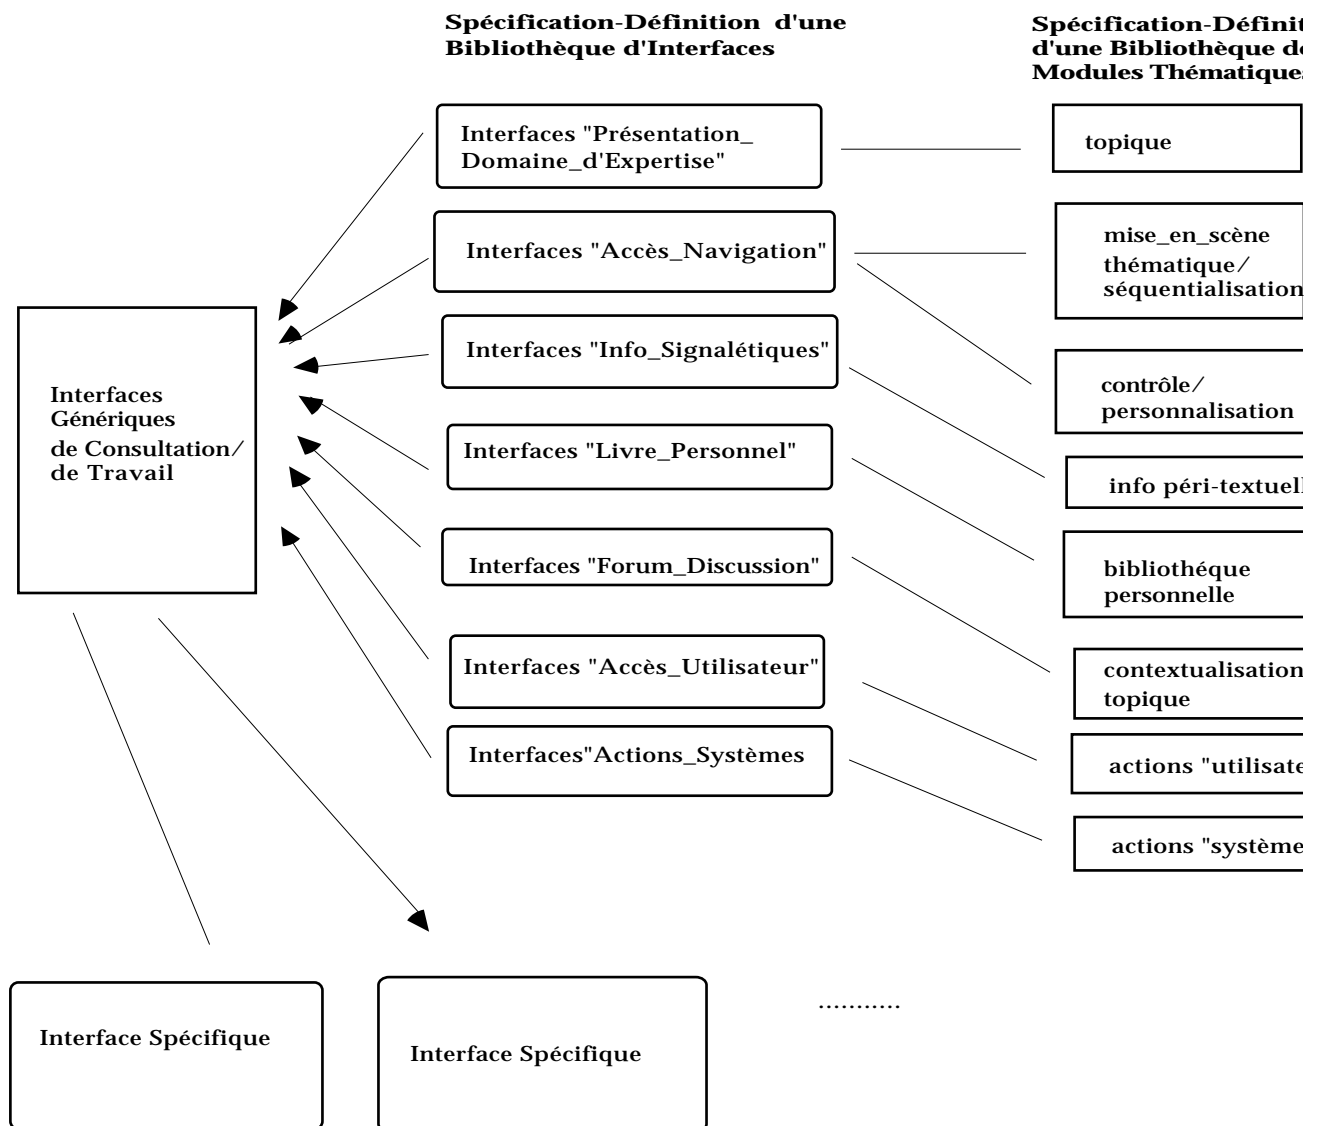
Spécification-Définition d'une Bibliothèque d'Interfaces

Spécification-Définit d'une Bibliothèque de Modules Thématique

Interfaces "Présentation_ Domaine_d'Expertise"

topique

Interfaces "Accès_Navigation"

mise_en_scène thématique/ séquentialisation

Interfaces "Info_Signalétiques"

contrôle/ personnalisation

Interfaces Génériques de Consultation/ de Travail

Interfaces "Livre_Personnel"

info péri-textuell

Interfaces "Forum_Discussion"

bibliothéque personnelle

Interfaces "Accès_Utilisateur"

contextualisation topique

Interfaces"Actions_Systèmes

actions "utilisate

actions "système

Interface Spécifique

Interface Spécifique

...........